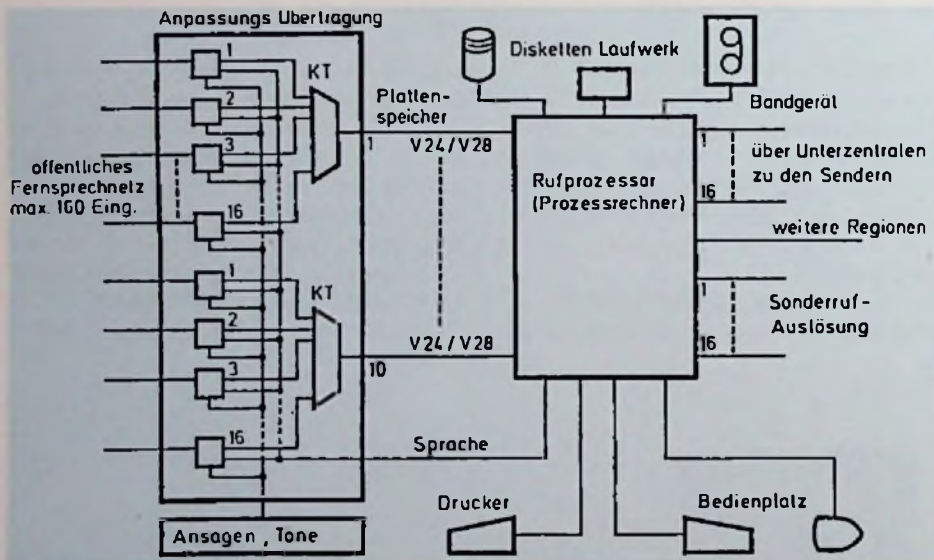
Anpassungs Ubertragung

1
2
3
16
KT
1
2
3
16
KT

offentliches Fernsprechnetz max. 160 Eing.

Platten-speicher

Disketten Laufwerk

Bandgeräl

1
V24 / V28

Rufprozessor (Prozessrechner)

1
16
über Unterzentralen zu den Sendern

weitere Regionen

1
16
Sonderruf-Auslösung

V24 / V28
10

Sprache

Ansagen , Tone

Drucker

Bedienplatz